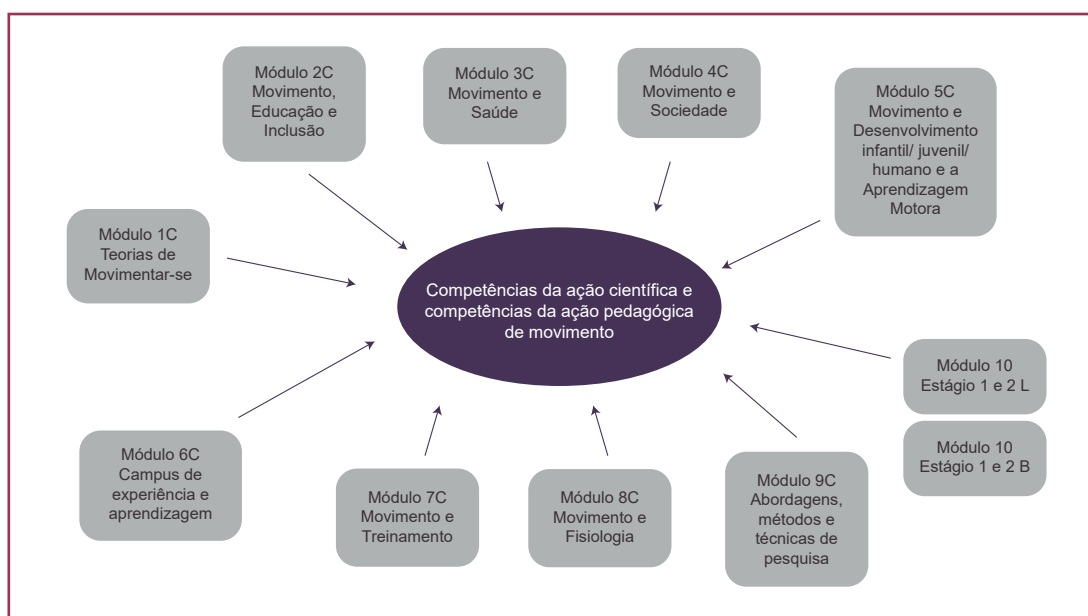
Módulo 2C
Movimento, Educação e Inclusão

Módulo 3C
Movimento e Saúde

Módulo 4C
Movimento e Sociedade

Módulo 5C
Movimento e Desenvolvimento infantil/ juvenil/ humano e a Aprendizagem Motora

Módulo 1C
Teorias de Movimentar-se

Competências da ação científica e competências da ação pedagógica de movimento

Módulo 10
Estágio 1 e 2 L

Módulo 10
Estágio 1 e 2 B

Módulo 6C
Campus de experiência e aprendizagem

Módulo 7C
Movimento e Treinamento

Módulo 8C
Movimento e Fisiologia

Módulo 9C
Abordagens, métodos e técnicas de pesquisa